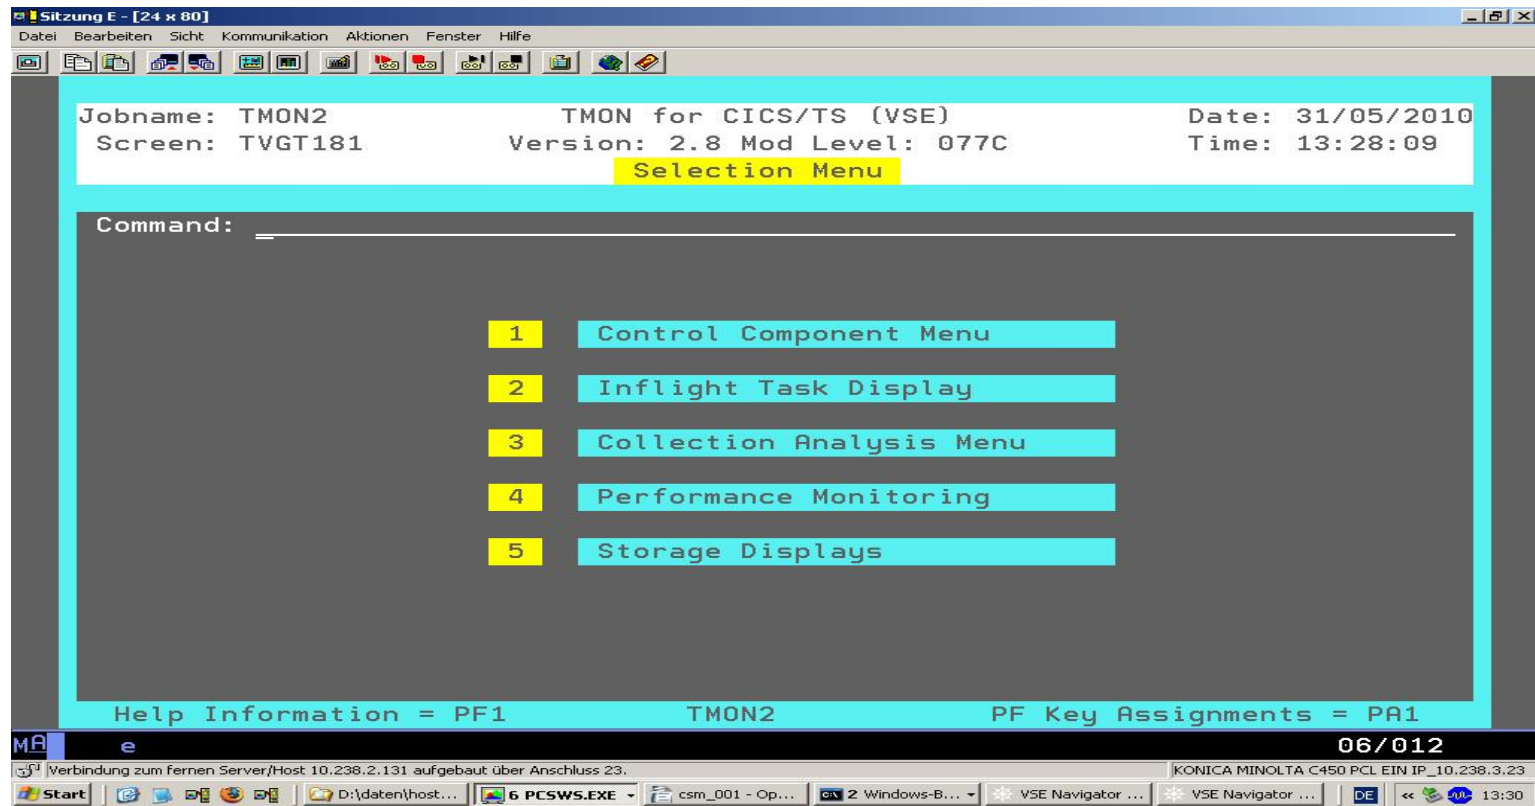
Sitzung E - [24 x 80]

Datei Bearbeiten Sicht Kommunikation Aktionen Fenster Hilfe

Jobname: TMON2 TMON for CICS/TS (VSE) Date: 31/05/2010
Screen: TVGT181 Version: 2.8 Mod Level: 077C Time: 13:28:09
Selection Menu

Command:

1 Control Component Menu

2 Inflight Task Display

3 Collection Analysis Menu

4 Performance Monitoring

5 Storage Displays

Help Information = PF1 TMON2 PF Key Assignments = PA1

MA e 06/012

Verbindung zum fernen Server/Host 10.238.2.131 aufgebaut über Anschluss 23.

KONICA MINOLTA C450 PCL EIN IP_10.238.3.23

Start D:\daten\host... 6 PCSWS.EXE csm_001 - Op... 2 Windows-B... VSE Navigator ... VSE Navigator ... DE 13:30